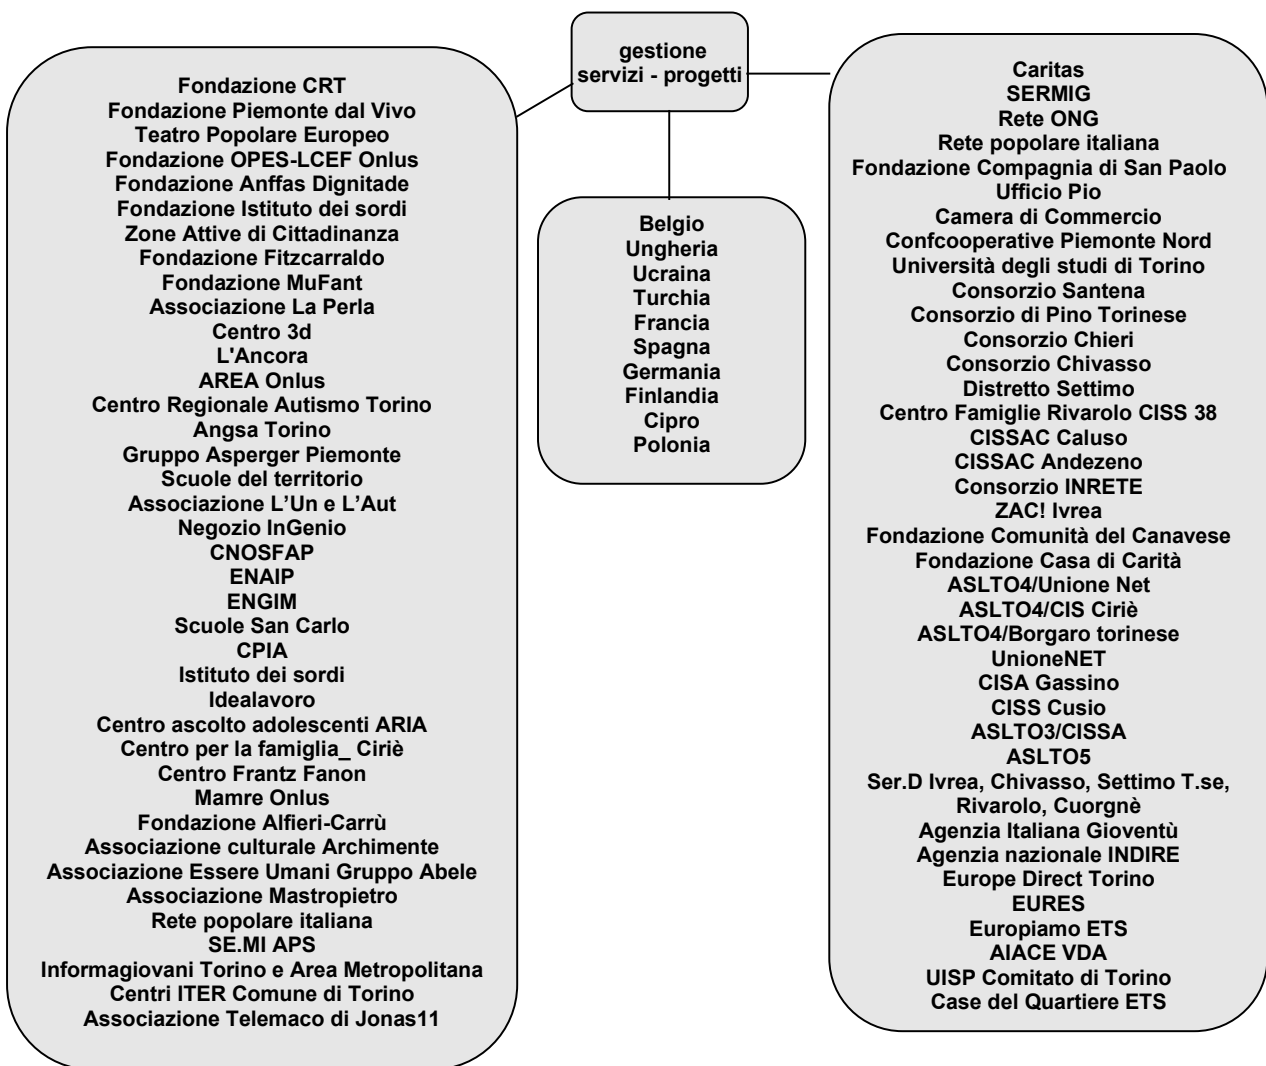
gestione servizi - progetti

Fondazione CRT
Fondazione Piemonte dal Vivo
Teatro Popolare Europeo
Fondazione OPES-LCEF Onlus
Fondazione Anffas Dignitade
Fondazione Istituto dei sordi
Zone Attive di Cittadinanza
Fondazione Fitzcarraldo
Fondazione MuFant
Associazione La Perla
Centro 3d
L'Ancora
AREA Onlus
Centro Regionale Autismo Torino
Angsa Torino
Gruppo Asperger Piemonte
Scuole del territorio
Associazione L'Un e L'Aut
Negozio InGenio
CNOSFAP
ENAIP
ENGIM
Scuole San Carlo
CPIA
Istituto dei sordi
Idealavoro
Centro ascolto adolescenti ARIA
Centro per la famiglia_ Ciriè
Centro Frantz Fanon
Mamre Onlus
Fondazione Alfieri-Carrù
Associazione culturale Archimente
Associazione Essere Umani Gruppo Abele
Associazione Mastropietro
Rete popolare italiana
SE.MI APS
Informagiovani Torino e Area Metropolitana
Centri ITER Comune di Torino
Associazione Telemaco di Jonas11

Belgio
Ungheria
Ucraina
Turchia
Francia
Spagna
Germania
Finlandia
Cipro
Polonia

Caritas
SERMIG
Rete ONG
Rete popolare italiana
Fondazione Compagnia di San Paolo
Ufficio Pio
Camera di Commercio
Confcooperative Piemonte Nord
Università degli studi di Torino
Consorzio Santena
Consorzio di Pino Torinese
Consorzio Chieri
Consorzio Chivasso
Distretto Settimo
Centro Famiglie Rivarolo CISS 38
CISSAC Caluso
CISSAC Andezeno
Consorzio INRETE
ZAC! Ivrea
Fondazione Comunità del Canavese
Fondazione Casa di Carità
ASLTO4/Unione Net
ASLTO4/CIS Ciriè
ASLTO4/Borgaro torinese
UnioneNET
CISA Gassino
CISS Cusio
ASLTO3/CISSA
ASLTO5
Ser.D Ivrea, Chivasso, Settimo T.se, Rivarolo, Cuorgnè
Agenzia Italiana Gioventù
Agenzia nazionale INDIRE
Europe Direct Torino
EURES
Europiamo ETS
AIACE VDA
UISP Comitato di Torino
Case del Quartiere ETS